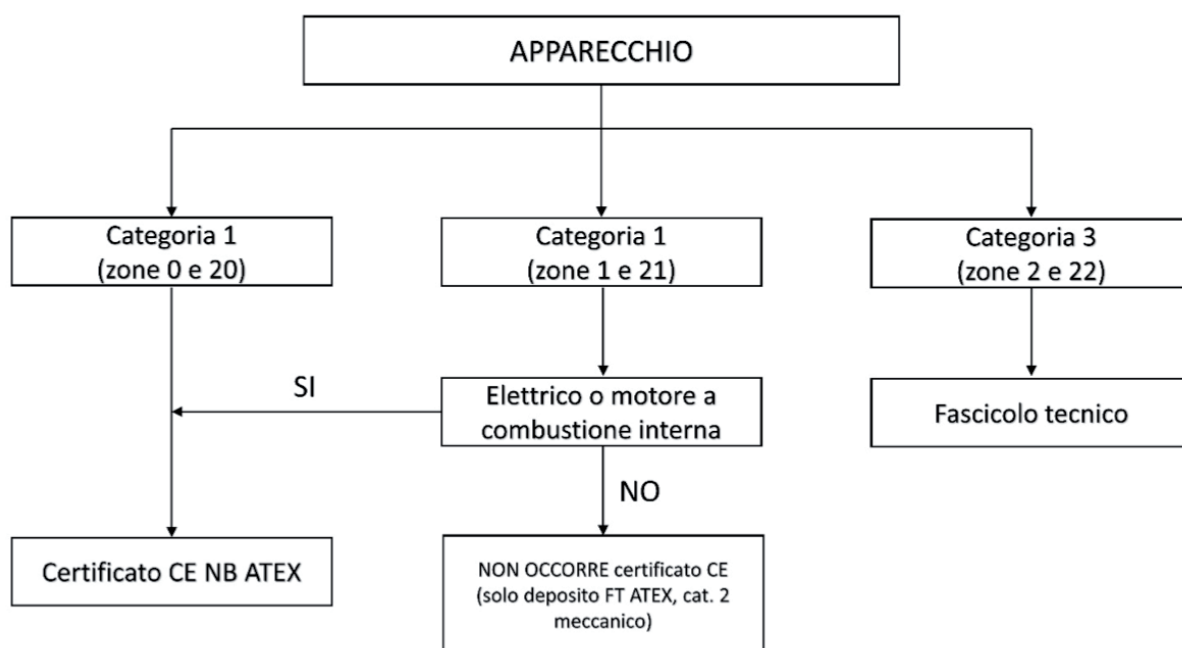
APPARECCHIO

Categoria 1
(zone 0 e 20)

Categoria 1
(zone 1 e 21)

Categoria 3
(zone 2 e 22)

SI

Elettrico o motore a combustione interna

Fascicolo tecnico

NO

Certificato CE NB ATEX

NON OCCORRE certificato CE
(solo deposito FT ATEX, cat. 2 meccanico)